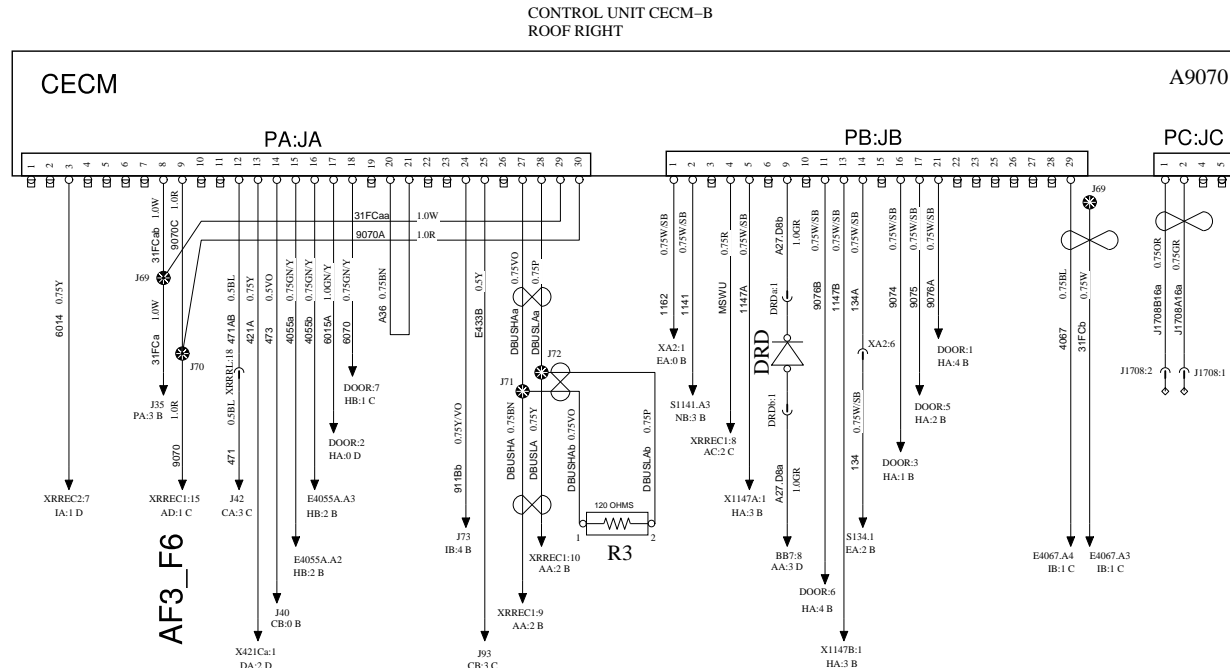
CONTROL UNIT CECM–B
ROOF RIGHT

CECM

A9070

PA:JA

1 2 3 4 5 6 7 8 9 10 11 12 13 14 15 16 17 18 19 20 21 22 23 24 25 26 27 28 29 30

PB:JB

1 2 3 4 5 6 9 10 11 13 14 16 17 21 22 23 25 26 27 28 29

PC:JC

1 2 4 5

31FCab 1.0W
9070C 1.0R
31FCaa 1.0W
9070A 1.0R
J69
6014 0.75Y
31FCa 1.0W
J70
J35
PA:3 B
9070 1.0R
XRREC2:7
IA:1 D
XRREC1:15
AD:1 C
471AB 0.5BL
XRRL:18
0.5BL
471
J42
CA:3 C
421A 0.75Y
473 0.5VO
J40
CB:0 B
X421Ca:1
DA:2 D
4055a 0.75GN/Y
E4055A.A2
HB:2 B
4055b 0.75GN/Y
E4055A.A3
HB:2 B
6015A 1.0GN/Y
DOOR:2
HA:0 D
6070 0.75GN/Y
DOOR:7
HB:1 C
A36 0.75BN
E433B 0.5Y
J73
IB:4 B
911Bb 0.75Y/VO
J93
CB:3 C
DBUSHAa 0.75VO
DBUSLAa 0.75P
J72
J71
DBUSHA 0.75BN
DBUSLA 0.75Y
XRREC1:9
AA:2 B
XRREC1:10
AA:2 B
DBUSHAb 0.75VO
DBUSLAb 0.75P
120 OHMS
1
2
R3

1162 0.75W/SB
XA2:1
EA:0 B
1141 0.75W/SB
S1141.A3
NB:3 B
MSWU 0.75R
XRREC1:8
AC:2 C
1147A 0.75W/SB
X1147A:1
HA:3 B
A27.D8b 1.0GR
DRDa:1
DRD
DRDb:1
A27.D8a 1.0GR
BB7:8
AA:3 D
9076B 0.75W/SB
DOOR:6
HA:4 B
1147B 0.75W/SB
X1147B:1
HA:3 B
134A 0.75W/SB
XA2:6
0.75W/SB
134
S134.1
EA:2 B
9074 0.75W/SB
DOOR:3
HA:1 B
9075 0.75W/SB
DOOR:5
HA:2 B
9076A 0.75W/SB
DOOR:1
HA:4 B
J69
4067 0.75BL
E4067.A4
IB:1 C
31FCb 0.75W
E4067.A3
IB:1 C
J1708B16a 0.75OR
J1708:2
J1708A16a 0.75GR
J1708:1

AF3_F6